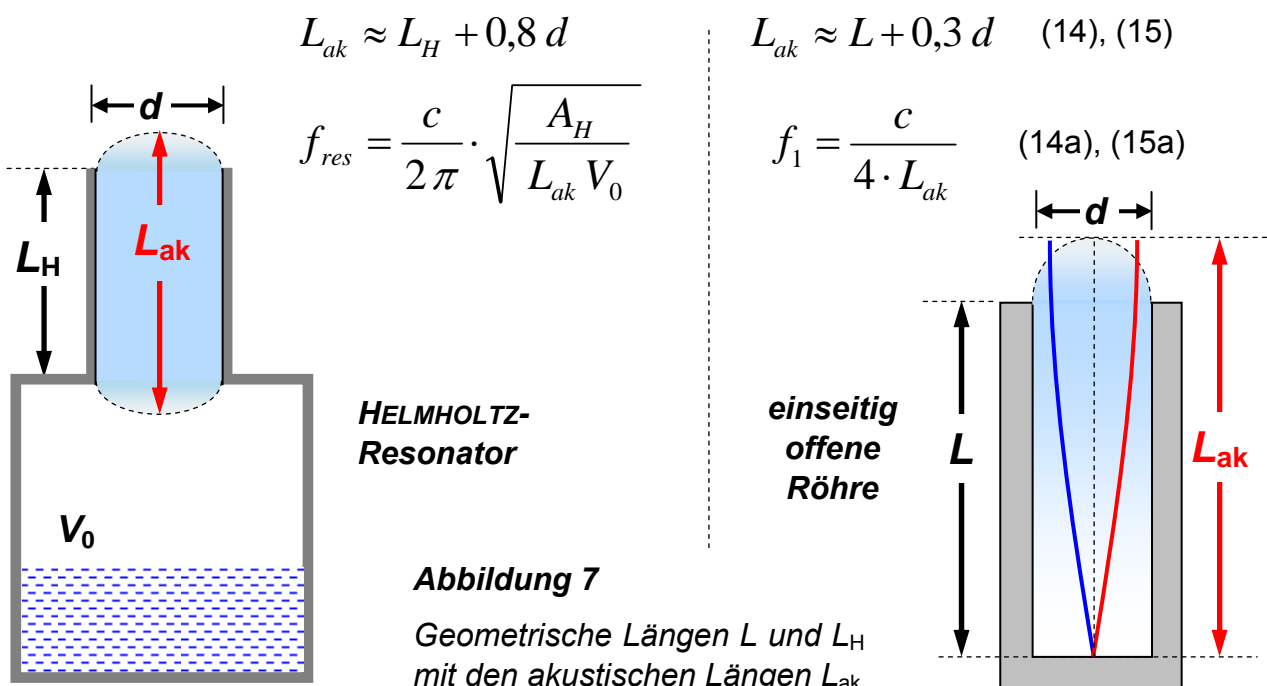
$L_{ak} \approx L_H + 0{,}8\, d$

$f_{res} = \frac{c}{2\pi} \cdot \sqrt{\frac{A_H}{L_{ak} V_0}}$

$L_{ak} \approx L + 0{,}3\, d$ (14), (15)

$f_1 = \frac{c}{4 \cdot L_{ak}}$ (14a), (15a)

d

$L_H$

$L_{ak}$

$V_0$

HELMHOLTZ-Resonator

einseitig offene Röhre

d

L

$L_{ak}$

Abbildung 7

Geometrische Längen L und $L_H$ mit den akustischen Längen $L_{ak}$